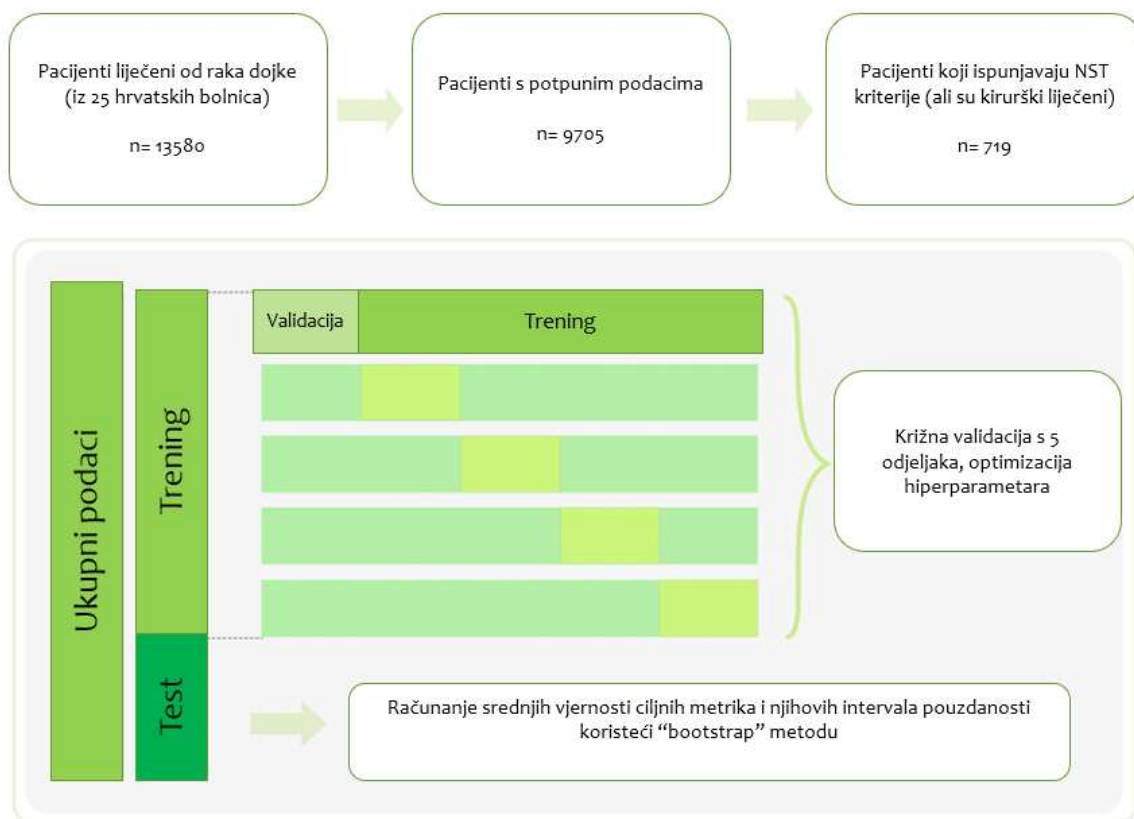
Pacijenti liječeni od raka dojke (iz 25 hrvatskih bolnica)

n= 13580

Pacijenti s potpunim podacima

n= 9705

Pacijenti koji ispunjavaju NST kriterije (ali su kirurški liječeni)

n= 719

Ukupni podaci

Trening

Validacija

Trening

Križna validacija s 5 odjeljaka, optimizacija hiperparametara

Test

Računanje srednjih vjernosti ciljnih metrika i njihovih intervala pouzdanosti koristeći "bootstrap" metodu